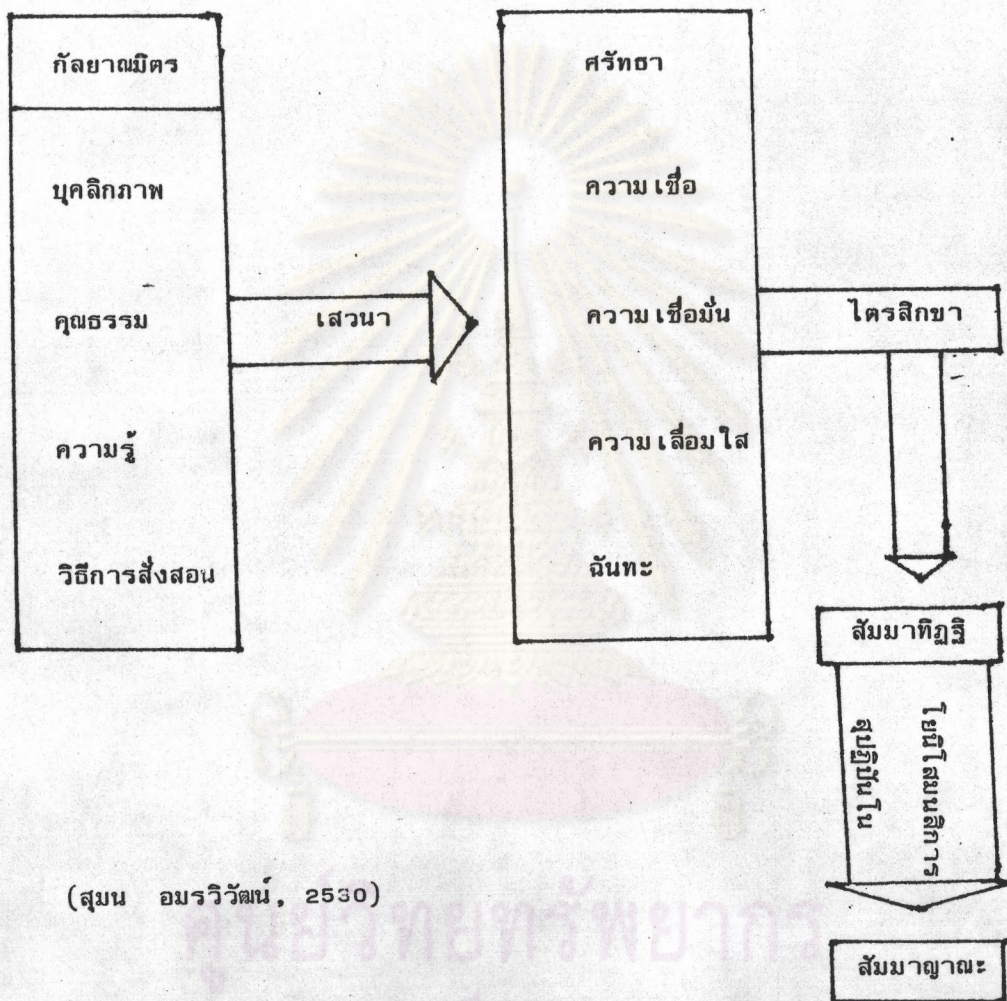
กัลยาณมิตร

บุคลิกภาพ

คุณธรรม

ความรู้

วิธีการสั่งสอน

เสวนา

ศรัทธา

ความ เชื่อ

ความ เชื่อมั่น

ความ เลื่อมใส

ฉันทะ

ไตรสิกขา

สัมมาทิฏฐิ

โยนิโสมนสิการ

ปฏิบัติ

สัมมาญาณะ

(สุมน อมรวิวัฒน์, 2530)

ศูนย์วิทยทรัพยากร